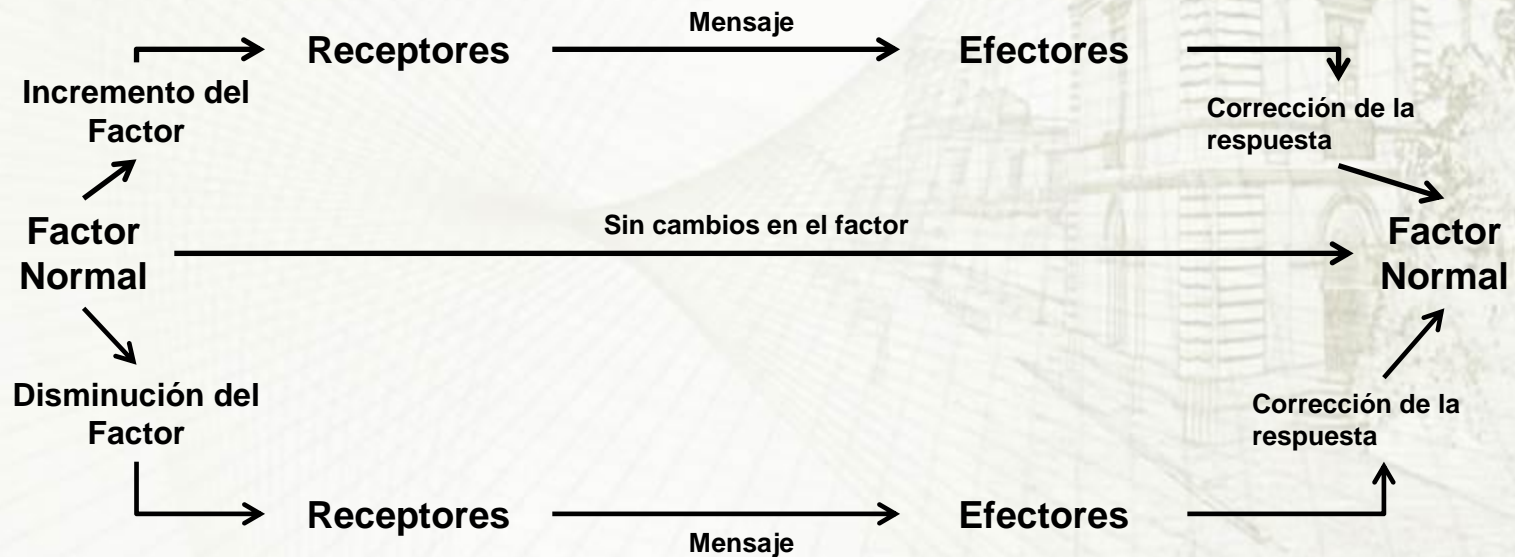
Mensaje

Receptores

Efectores

Incremento del Factor

Corrección de la respuesta

Factor Normal

Sin cambios en el factor

Factor Normal

Disminución del Factor

Corrección de la respuesta

Receptores

Efectores

Mensaje